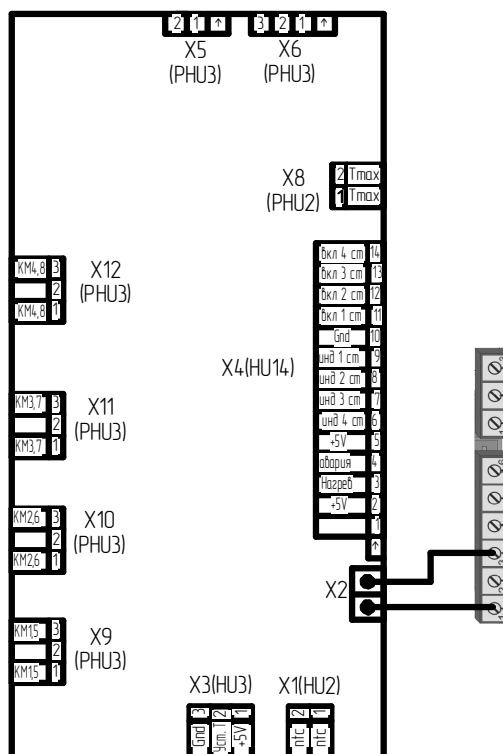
2 1 ↑
X5
(PHU3)

3 2 1 ↑
X6
(PHU3)

X8
(PHU2)
2 Tmax
1 Tmax

X12
(PHU3)
KM4,8 3
2
KM4,8 1

вкл 4 ст 14
вкл 3 ст 13
вкл 2 ст 12
вкл 1 ст 11
Gnd 10
инд 1 ст 9
инд 2 ст 8
инд 3 ст 7
инд 4 ст 6
+5V 5
авария 4
Нагрев 3
+5V 2
1
↑

X4(HU14)

X11
(PHU3)
KM3,7 3
2
KM3,7 1

X10
(PHU3)
KM2,6 3
2
KM2,6 1

X2

X9
(PHU3)
KM1,5 3
2
KM1,5 1

X3(HU3)
Gnd 3
Уст. Т 2
+5V 1

X1(HU2)
ntc 2
ntc 1